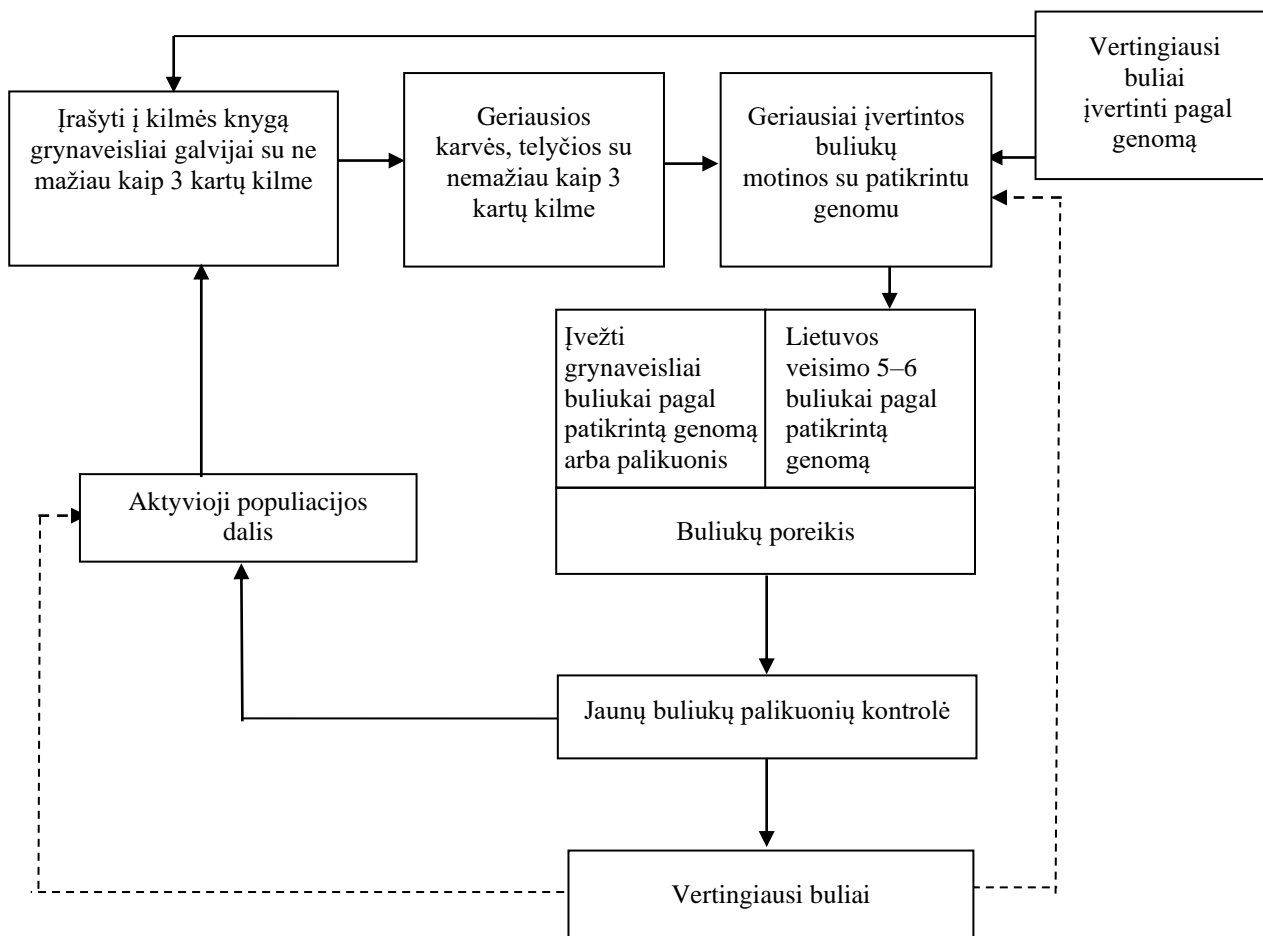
Vertingiausi buliai įvertinti pagal genomą

Įrašyti į kilmės knygą grynaveisliai galvijai su ne mažiau kaip 3 kartų kilme

Geriausios karvės, telyčios su nemažiau kaip 3 kartų kilme

Geriausiai įvertintos buliukų motinos su patikrintu genomu

Įvežti grynaveisliai buliukai pagal patikrintą genomą arba palikuonis

Lietuvos veisimo 5–6 buliukai pagal patikrintą genomą

Buliukų poreikis

Aktyvioji populiacijos dalis

Jaunų buliukų palikuonių kontrolė

Vertingiausi buliai